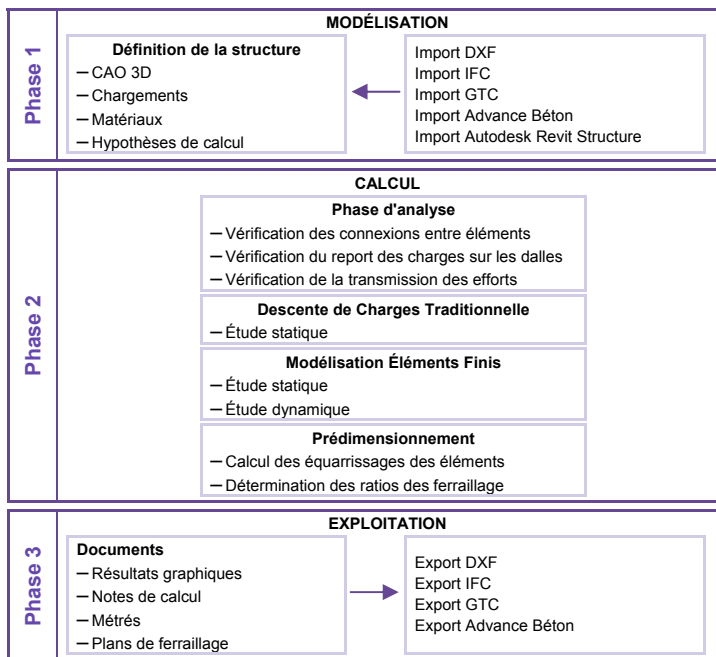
Phase 1

MODÉLISATION

Définition de la structure
– CAO 3D
– Chargements
– Matériaux
– Hypothèses de calcul

Import DXF
Import IFC
Import GTC
Import Advance Béton
Import Autodesk Revit Structure

Phase 2

CALCUL

Phase d'analyse
– Vérification des connexions entre éléments
– Vérification du report des charges sur les dalles
– Vérification de la transmission des efforts

Descente de Charges Traditionnelle
– Étude statique

Modélisation Éléments Finis
– Étude statique
– Étude dynamique

Prédimensionnement
– Calcul des équarrissages des éléments
– Détermination des ratios des ferraillage

Phase 3

EXPLOITATION

Documents
– Résultats graphiques
– Notes de calcul
– Métrés
– Plans de ferraillage

Export DXF
Export IFC
Export GTC
Export Advance Béton